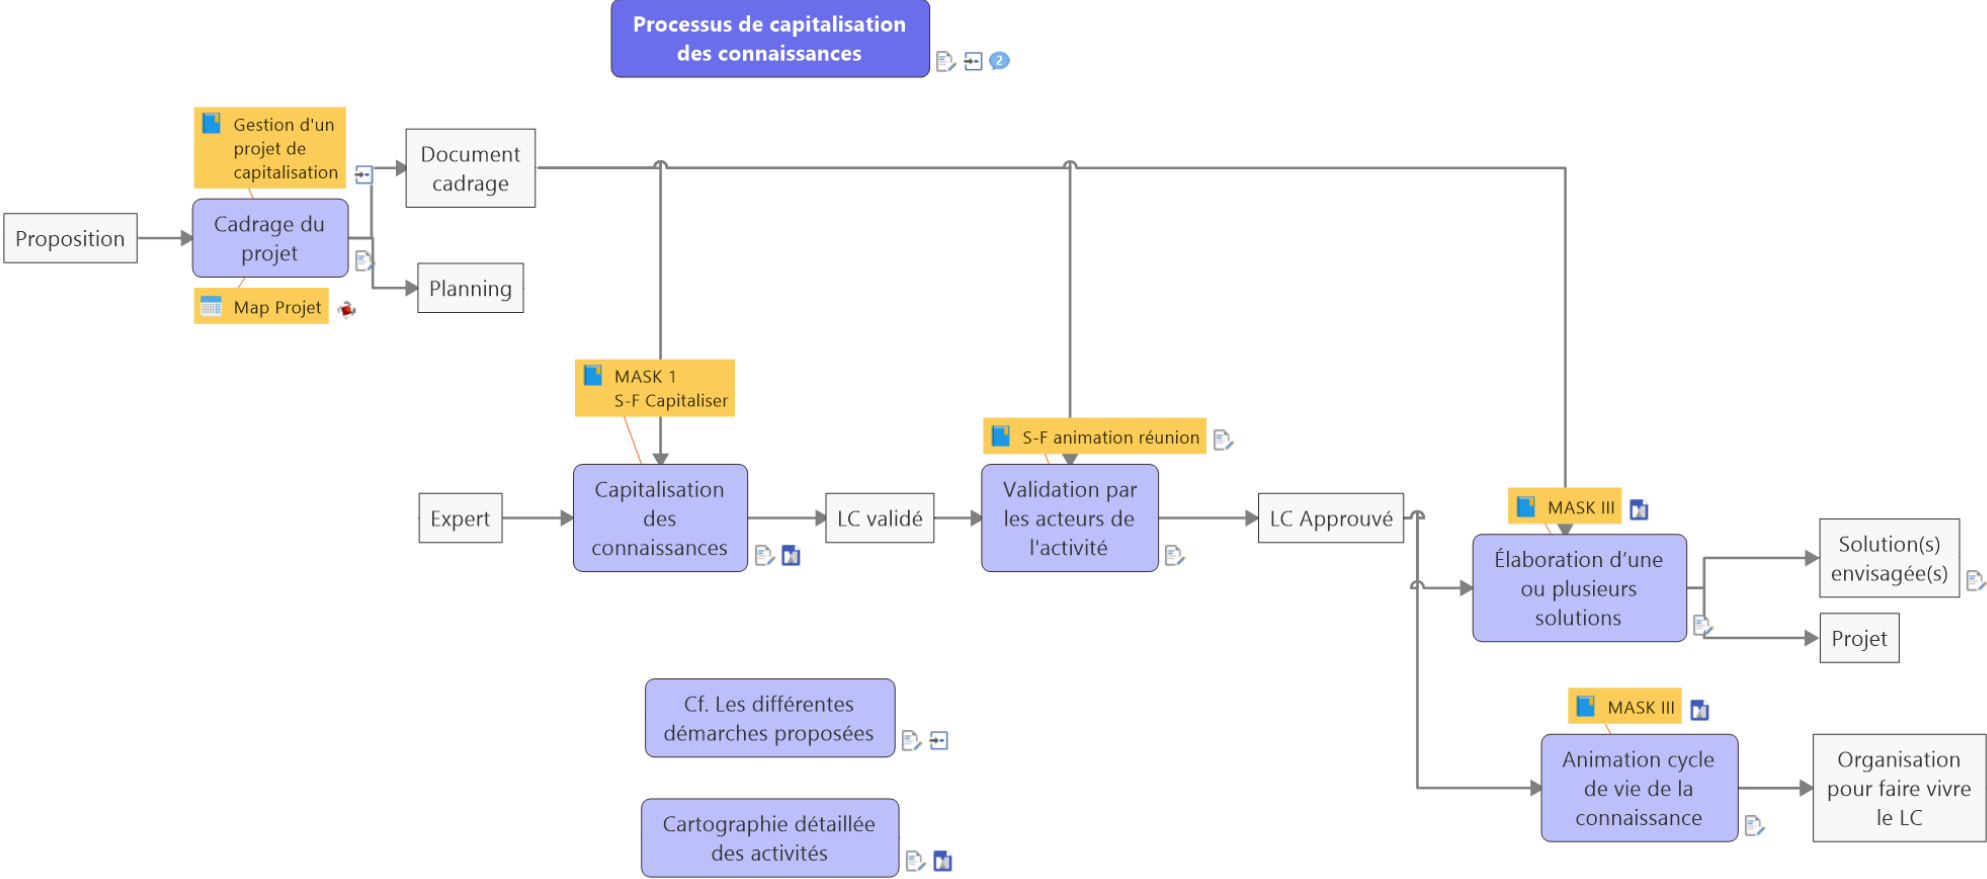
Processus de capitalisation des connaissances

2

Gestion d'un projet de capitalisation

Document cadrage

Proposition

Cadrage du projet

Planning

Map Projet

MASK 1
S-F Capitaliser

S-F animation réunion

Expert

Capitalisation des connaissances

LC validé

Validation par les acteurs de l'activité

LC Approuvé

MASK III

Élaboration d'une ou plusieurs solutions

Solution(s) envisagée(s)

Projet

MASK III

Animation cycle de vie de la connaissance

Organisation pour faire vivre le LC

Cf. Les différentes démarches proposées

Cartographie détaillée des activités